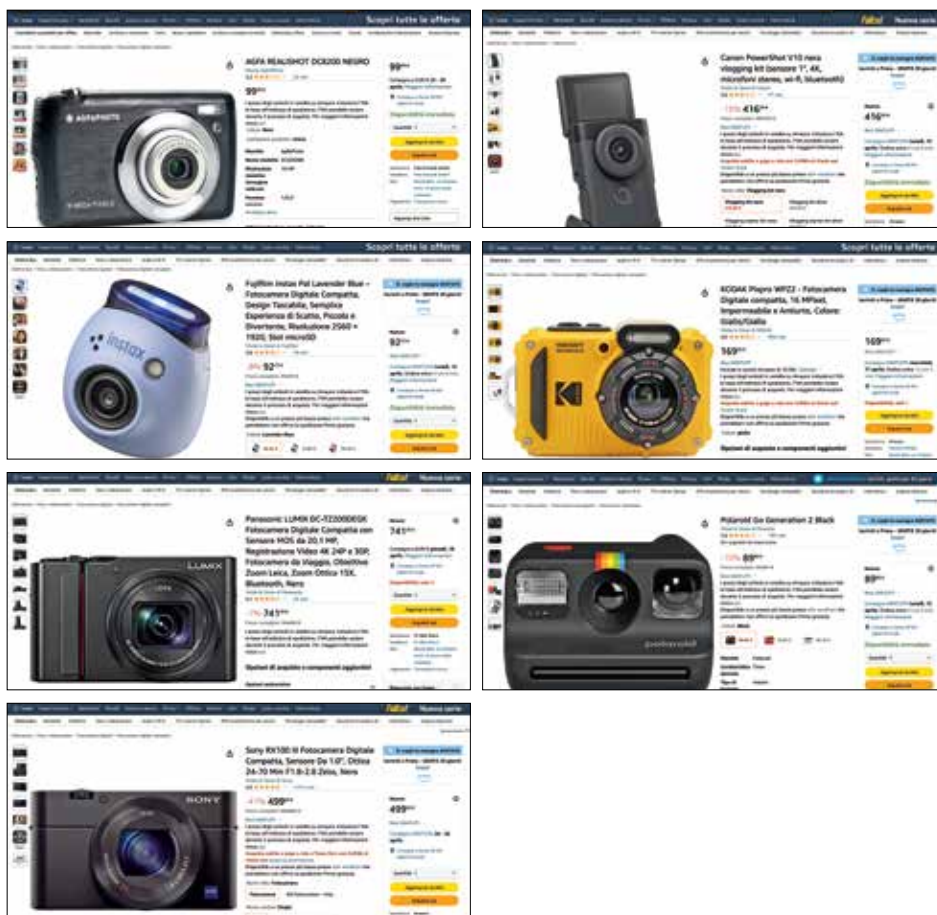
Scopri tutte le offerte

AGFA REALISHOT DC8200 NEGRO

99€

AGFAPHOTO

Canon PowerShot V10 nero vlogging kit (sensore 1", 4K, microfoni stereo, wi-fi, bluetooth)

416€

Scopri tutte le offerte

Fujifilm instax Pal Lavender Blue – Fotocamera Digitale Compatta, Design Tascabile, Semplice Esperienza di Scatto, Piccola e Divertente, Risoluzione 2560 × 1920, Slot microSD

92€

instax

Scopri tutte le offerte

KODAK Pixpro WPZ2 - Fotocamera Digitale compatta, 16 MPixel, Impermeabile e Antiurto, Colore: Giallo/Giallo

169€

KODAK

Panasonic LUMIX DC-TZ200DEGK Fotocamera Digitale Compatta con Sensore MOS da 20,1 MP, Registrazione Video 4K 24P e 30P, Fotocamera da Viaggio, Obiettivo Zoom Leica, Zoom Ottico 15X, Bluetooth, Nero

741€

LUMIX

Polaroid Go Generation 2 Black

89€

polaroid

Sony RX100 III Fotocamera Digitale Compatta, Sensore Da 1.0", Ottica 24-70 Mm F1.8-2.8 Zeiss, Nera

499€

SONY